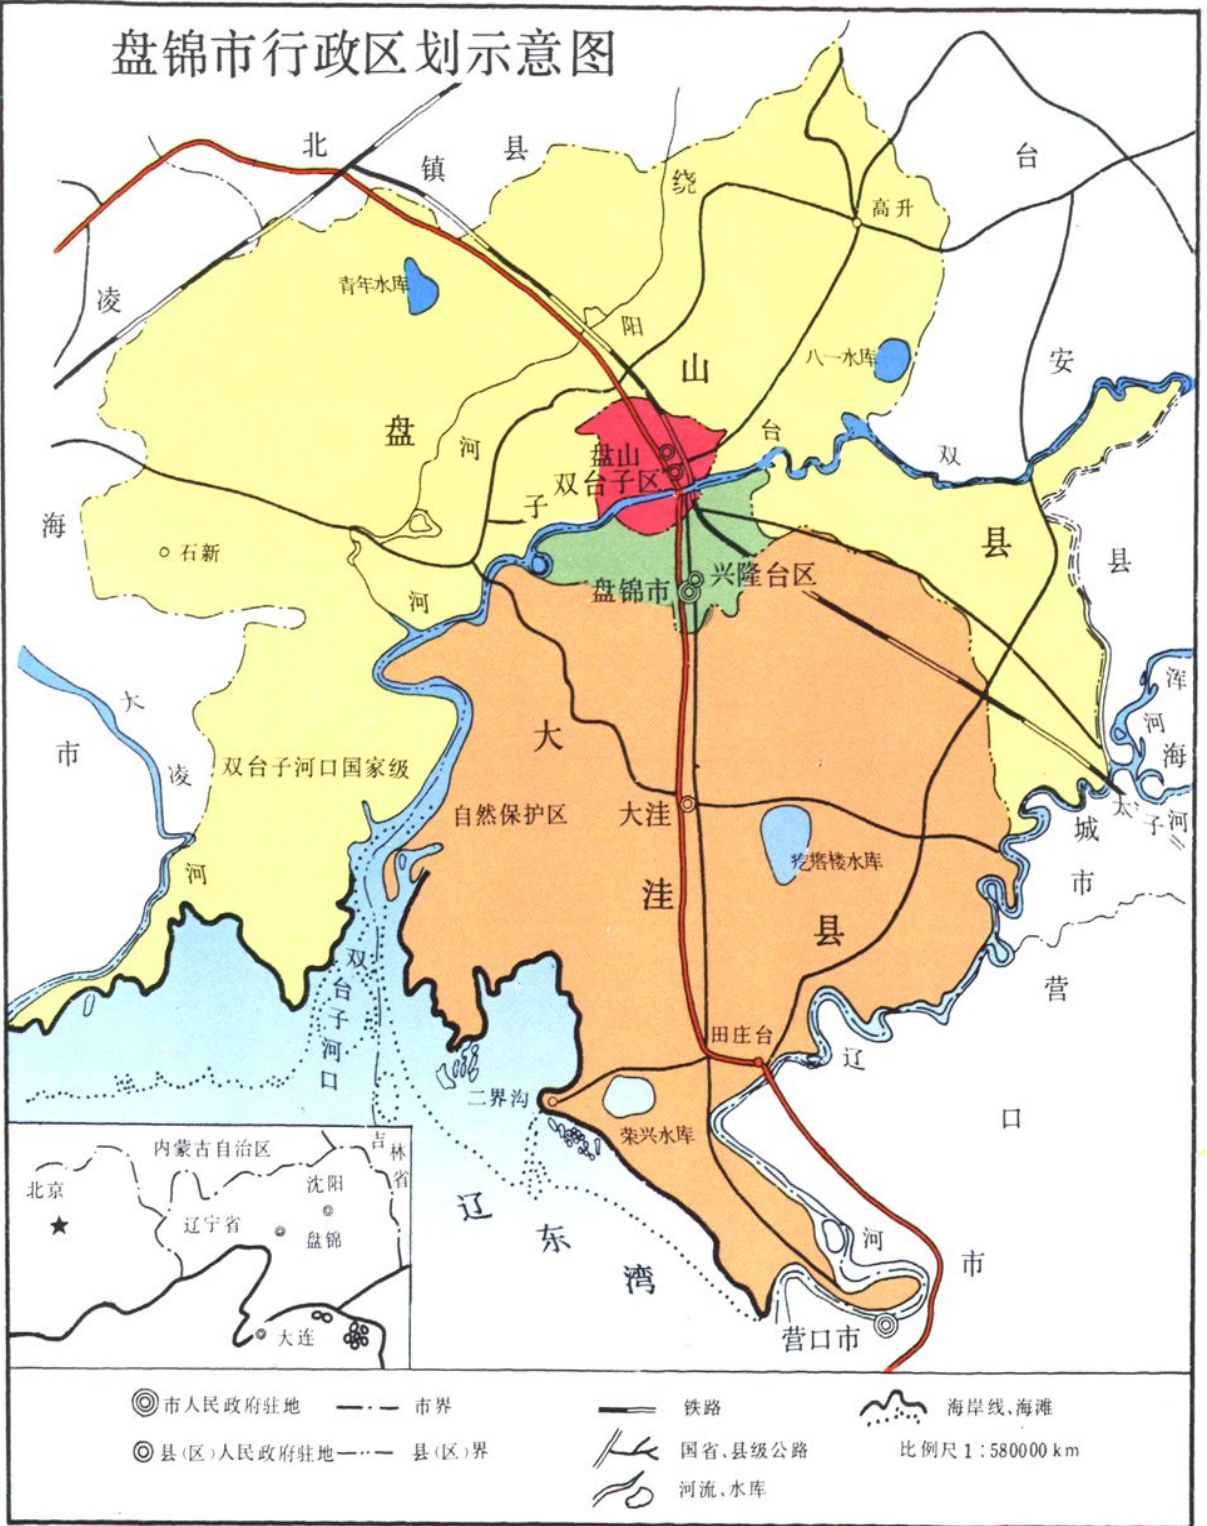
盘锦市行政区划示意图

北 镇 县

台

绕

高升

凌

青年水库

阳

山

八一水库

安

盘

河

台

盘山

双台子区

双

子

县

海

石新

县

盘锦市 兴隆台区

河

浑

河

大

海

市

凌

双台子河口国家级

大

太

子

河

自然保护区

大洼

城

挖搭楼水库

市

河

洼

县

营

双

台

子

田庄台

河

辽

口

口

二界沟

内蒙古自治区

吉

林

省

荣兴水库

北京

沈阳

辽

辽宁省

盘锦

东

河

市

湾

大连

营口市

市人民政府驻地

市界

铁路

海岸线、海滩

县(区)人民政府驻地

县(区)界

国省、县级公路

比例尺 1:580000 km

河流、水库